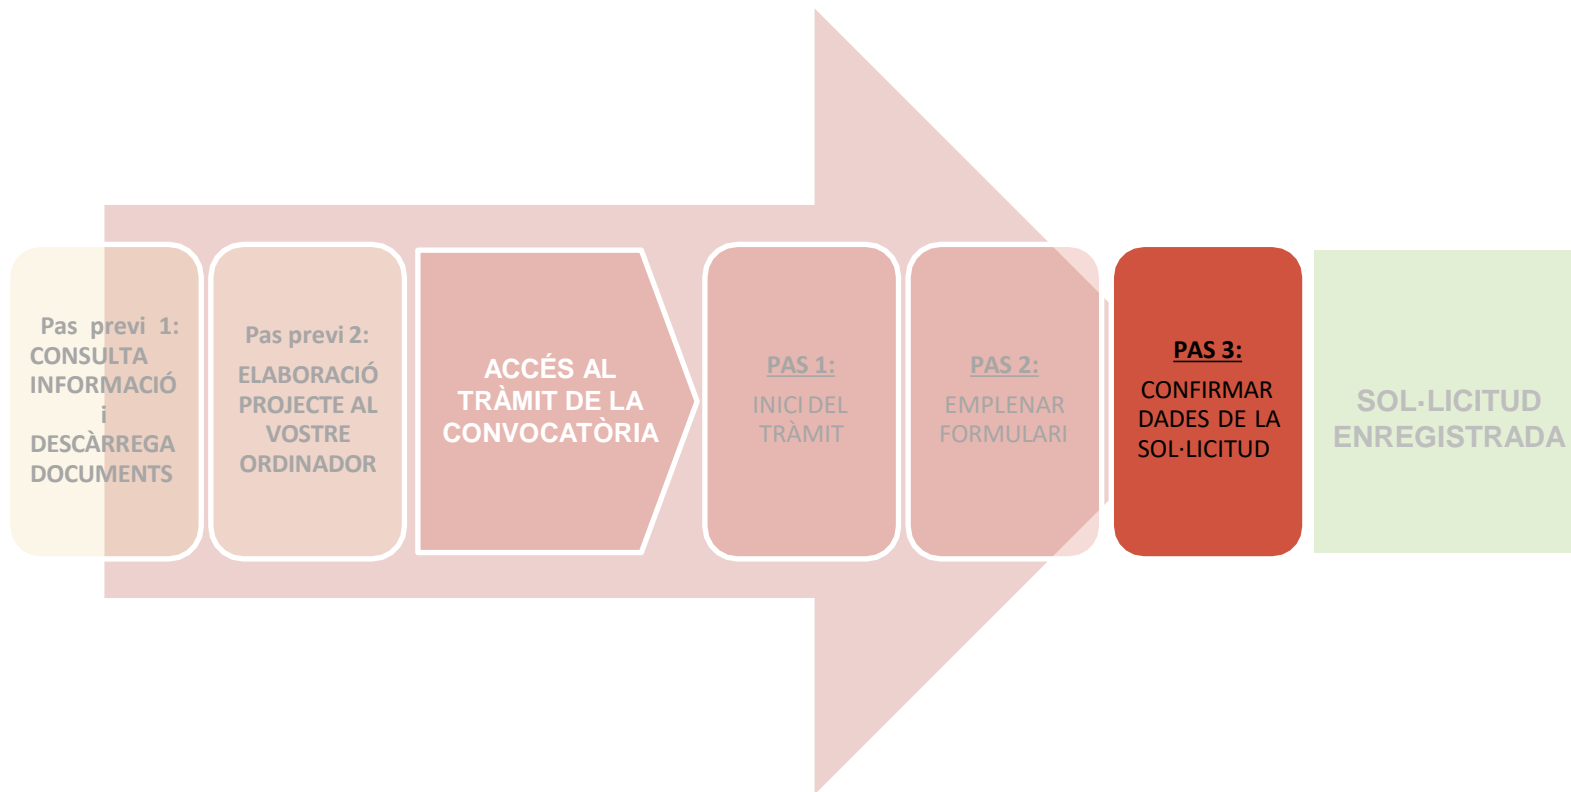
Pas previ 1: CONSULTA INFORMACIÓ i DESCÀRREGA DOCUMENTS

Pas previ 2: ELABORACIÓ PROJECTE AL VOSTRE ORDINADOR

ACCÉS AL TRÀMIT DE LA CONVOCATÒRIA

PAS 1:
INICI DEL TRÀMIT

PAS 2:
EMPLENAR FORMULARI

PAS 3:
CONFIRMAR DADES DE LA SOL·LICITUD

SOL·LICITUD ENREGISTRADA